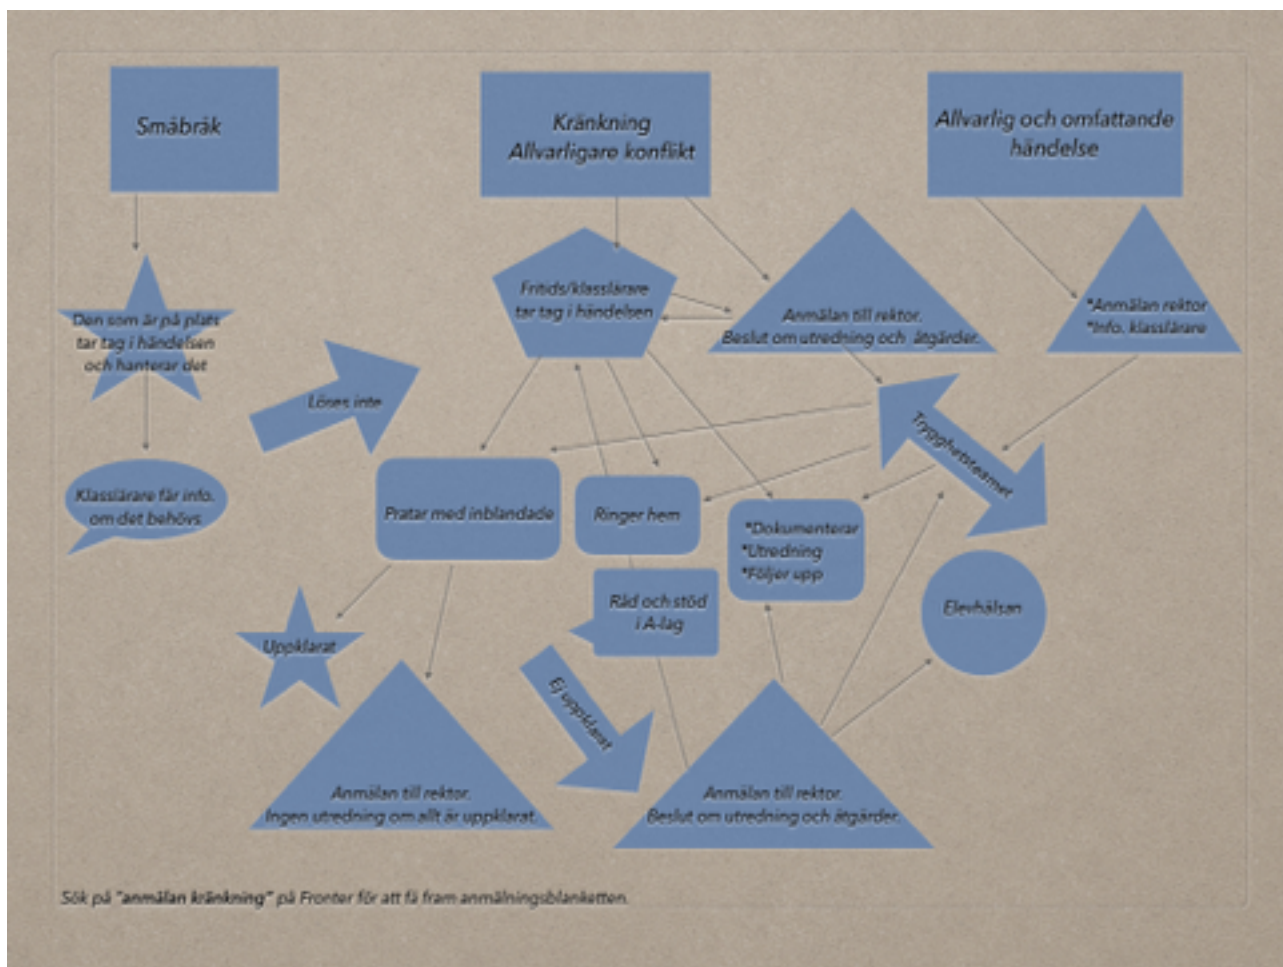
Småbråk

Kränkning
Allvarligare konflikt

Allvarlig och omfattande händelse

Den som är på plats tar tag i händelsen och hanterar det

Fritids/klasslärare tar tag i händelsen

Anmälan till rektor.
Beslut om utredning och åtgärder.

*Anmälan rektor
*Info. klasslärare

Löses inte

Trygghetsteamet

Klasslärare får info. om det behövs

Pratar med inblandade

Ringer hem

*Dokumenterar
*Utredning
*Följer upp

Elevhälsan

Råd och stöd i A-lag

Uppklarat

Ej uppklarat

Anmälan till rektor.
Ingen utredning om allt är uppklarat.

Anmälan till rektor.
Beslut om utredning och åtgärder.

Sök på **"anmälan kränkning"** på Fronter för att få fram anmälningsblanketten.